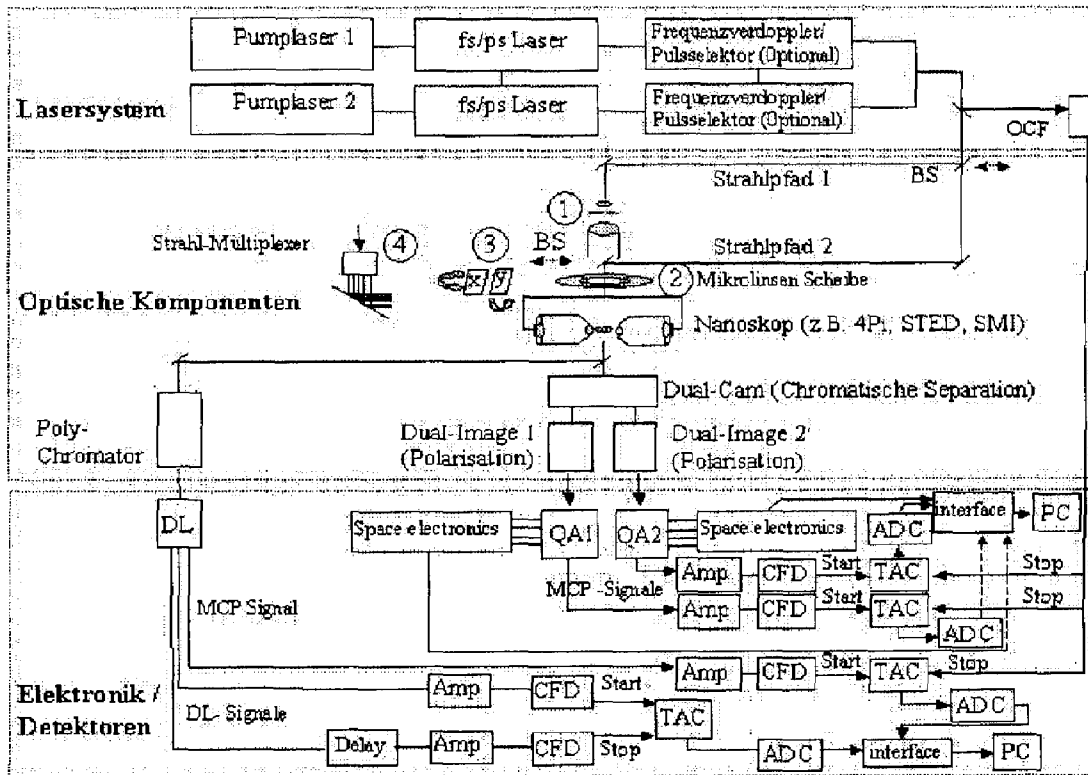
Pumplaser 1

fs/ps Laser

Frequenzverdoppler/ Pulsselektor (Optional)

Lasersystem

Pumplaser 2

fs/ps Laser

Frequenzverdoppler/ Pulsselektor (Optional)

OCF

BS

Strahlpfad 1

1

Strahl-Multiplexer

4

3

BS

Strahlpfad 2

$x$ $y$

2 Mikrolinsen Scheibe

Optische Komponenten

Nanoskop (z.B. 4Pi, STED, SMI)

Dual-Cam (Chromatische Separation)

Poly-Chromator

Dual-Image 1 (Polarisation)

Dual-Image 2 (Polarisation)

DL

Space electronics

QA1

QA2

Space electronics

ADC

interface

PC

Amp

CFD

Start

TAC

Stop

MCP -Signale

Amp

CFD

Start

TAC

Stop

MCP Signal

ADC

Amp

CFD

Start

TAC

Stop

Elektronik / Detektoren

Amp

CFD

Start

ADC

DL- Signale

TAC

Delay

Amp

CFD

Stop

ADC

interface

PC